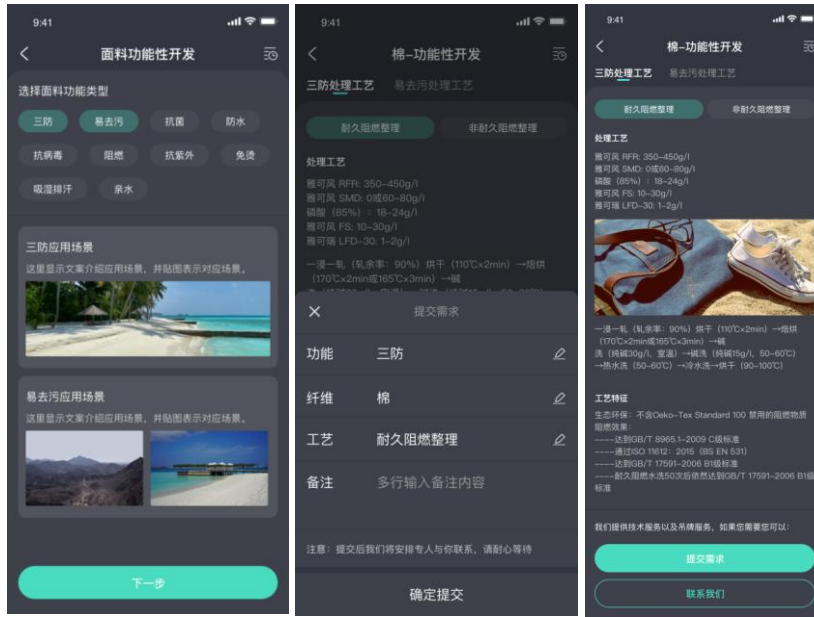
9:41

面料功能性开发

选择面料功能类型

三防 易去污 抗菌 防水

抗病毒 阻燃 抗紫外 免烫

吸湿排汗 亲水

三防应用场景

这里显示文案介绍应用场景，并贴图表示对应场景。

易去污应用场景

这里显示文案介绍应用场景，并贴图表示对应场景。

下一步

9:41

棉-功能性开发

三防处理工艺 易去污处理工艺

耐久阻燃整理 非耐久阻燃整理

处理工艺

雅可风 RFR: 350–450g/l
雅可风 SMD: 0或60–80g/l
磷酸（85%）：18–24g/l
雅可风 FS: 10–30g/l
雅可瑞 LFD-30: 1–2g/l

一浸一轧（轧余率：90%）烘干（110℃×2min）→焙烘（170℃×2min或165℃×3min）→碱

提交需求

功能 三防

纤维 棉

工艺 耐久阻燃整理

备注 多行输入备注内容

注意：提交后我们将安排专人与你联系，请耐心等待

确定提交

9:41

棉-功能性开发

三防处理工艺 易去污处理工艺

耐久阻燃整理 非耐久阻燃整理

处理工艺

雅可风 RFR: 350–450g/l
雅可风 SMD: 0或60–80g/l
磷酸（85%）：18–24g/l
雅可风 FS: 10–30g/l
雅可瑞 LFD-30: 1–2g/l

一浸一轧（轧余率：90%）烘干（110℃×2min）→焙烘（170℃×2min或165℃×3min）→碱洗（纯碱30g/l，室温）→碱洗（纯碱15g/l，50–60℃）→热水洗（50–60℃）→冷水洗→烘干（90–100℃）

工艺特征

生态环保：不含Oeko–Tex Standard 100 禁用的阻燃物质
阻燃效果：
-----达到GB/T 8965.1–2009 (级标准
-----通过ISO 11612：2015（BS EN 531）
-----达到GB/T 17591–2006 B1级标准
-----耐久阻燃水洗50次后依然达到GB/T 17591–2006 B1级标准

我们提供技术服务以及吊牌服务，如果您需要您可以：

提交需求

联系我们